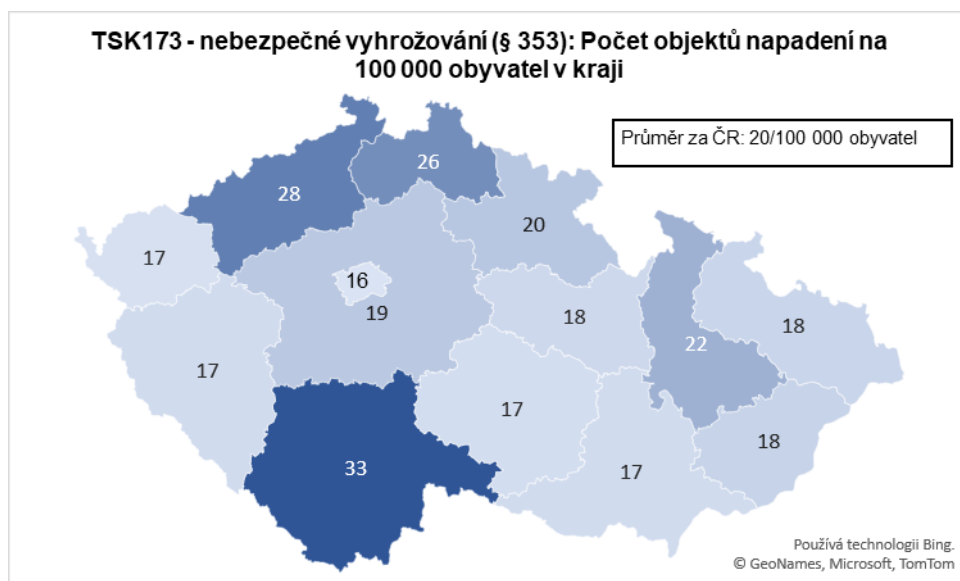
TSK173 - nebezpečné vyhrožování (§ 353): Počet objektů napadení na 100 000 obyvatel v kraji

Průměr za ČR: 20/100 000 obyvatel

28
26
20
17
16
19
18
18
22
17
17
33
17
18

Používá technologii Bing.
© GeoNames, Microsoft, TomTom